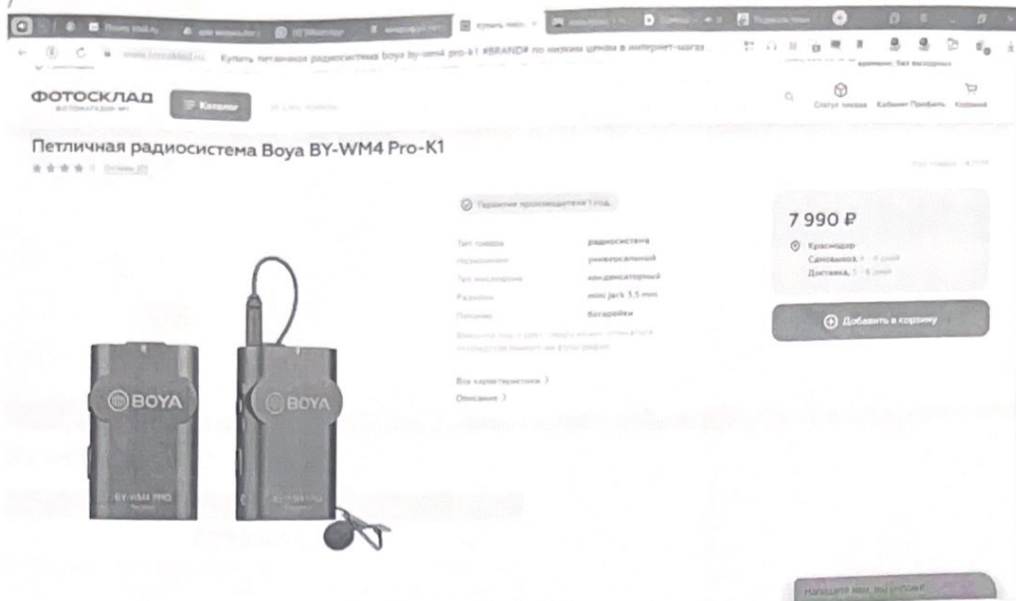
www.fotosklad.ru Купить петличная радиосистема boya by-wm4 pro-k1 #BRAND# по низким ценам в интернет-магаз

ФОТОСКЛАД
ФОТОМАГАЗИН №1

Каталог

Статус заказа Кабинет Профиль Корзина

Петличная радиосистема Boya BY-WM4 Pro-K1

Отзывы (0)

Гарантия производителя 1 год

| | |
|---|---|
| Тип товара | радиосистема |
| Назначение | универсальный |
| Тип микрофона | конденсаторный |
| Разъёмы | mini jack 3,5 mm |
| Питание | батарейки |

Все характеристики
Описание

7 990 ₽

Краснодар
Самовывоз
Доставка

Добавить в корзину

BOYA
BOYA
BY-WM4 PRO

Напишите нам, мы онлайн!